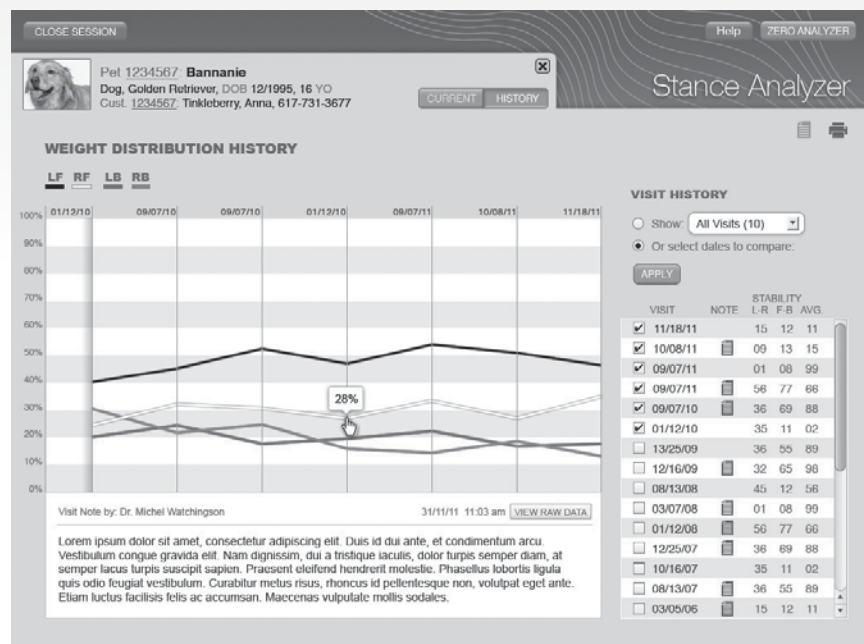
CLOSE SESSION

Help ZERO ANALYZER

Pet 1234567: Bannanie
Dog, Golden Retriever, DOB 12/1995, 16 YO
Cust. 1234567: Tinkleberry, Anna, 617-731-3677

CURRENT HISTORY

Stance Analyzer

WEIGHT DISTRIBUTION HISTORY

LF RF LB RB

100% 90% 80% 70% 60% 50% 40% 30% 20% 10% 0%

01/12/10 09/07/10 09/07/10 01/12/10 09/07/11 10/08/11 11/18/11

28%

Visit Note by: Dr. Michel Watchingson

31/11/11 11:03 am VIEW RAW DATA

Lorem ipsum dolor sit amet, consectetur adipiscing elit. Duis id dui ante, et condimentum arcu. Vestibulum congue gravida elit. Nam dignissim, dui a tristique iaculis, dolor turpis semper diam, at semper lacus turpis suscipit sapien. Praesent eleifend hendrerit molestie. Phasellus lobortis ligula quis odio feugiat vestibulum. Curabitur metus risus, rhoncus id pellentesque non, volutpat eget ante. Etiam luctus facilisis felis ac accumsan. Maecenas vulputate mollis sodales.

VISIT HISTORY

Show: All Visits (10)
Or select dates to compare:

APPLY

| VISIT | NOTE | STABILITY L-R | F-B | AVG. |
|---|---|---|---|---|
| ☑ 11/18/11 | | 15 | 12 | 11 |
| ☑ 10/08/11 | ▯ | 09 | 13 | 15 |
| ☑ 09/07/11 | | 01 | 08 | 99 |
| ☑ 09/07/11 | ▯ | 56 | 77 | 66 |
| ☑ 09/07/10 | ▯ | 36 | 69 | 88 |
| ☑ 01/12/10 | | 35 | 11 | 02 |
| ☐ 13/25/09 | | 36 | 55 | 89 |
| ☐ 12/16/09 | ▯ | 32 | 65 | 98 |
| ☐ 08/13/08 | | 45 | 12 | 56 |
| ☐ 03/07/08 | ▯ | 01 | 08 | 99 |
| ☐ 01/12/08 | ▯ | 56 | 77 | 66 |
| ☐ 12/25/07 | ▯ | 36 | 69 | 88 |
| ☐ 10/16/07 | | 35 | 11 | 02 |
| ☐ 08/13/07 | ▯ | 36 | 55 | 89 |
| ☐ 03/05/06 | ▯ | 15 | 12 | 11 |